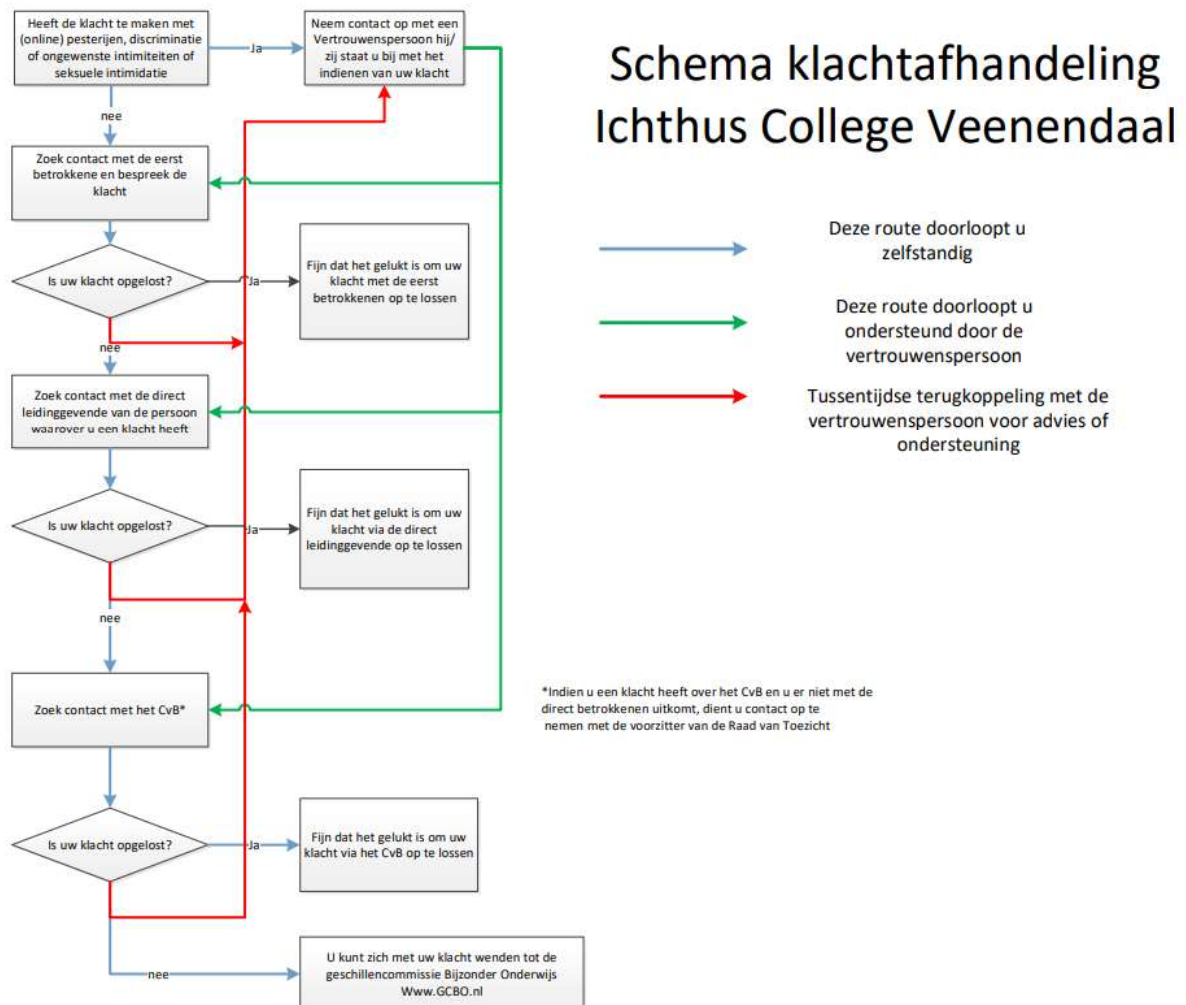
Schema klachtafhandeling Ichthus College Veenendaal

Heeft de klacht te maken met (online) pesterijen, discriminatie of ongewenste intimiteiten of seksuele intimidatie

Ja

Neem contact op met een Vertrouwenspersoon hij/ zij staat u bij met het indienen van uw klacht

nee

Zoek contact met de eerst betrokkene en bespreek de klacht

Is uw klacht opgelost?

Ja

Fijn dat het gelukt is om uw klacht met de eerst betrokkenen op te lossen

nee

Zoek contact met de direct leidinggevende van de persoon waarover u een klacht heeft

Is uw klacht opgelost?

Ja

Fijn dat het gelukt is om uw klacht via de direct leidinggevende op te lossen

nee

Zoek contact met het CvB*

Is uw klacht opgelost?

Ja

Fijn dat het gelukt is om uw klacht via het CvB op te lossen

nee

U kunt zich met uw klacht wenden tot de geschillencommissie Bijzonder Onderwijs Www.GCBO.nl

Deze route doorloopt u zelfstandig

Deze route doorloopt u ondersteund door de vertrouwenspersoon

Tussentijdse terugkoppeling met de vertrouwenspersoon voor advies of ondersteuning

*Indien u een klacht heeft over het CvB en u er niet met de direct betrokkenen uitkomt, dient u contact op te nemen met de voorzitter van de Raad van Toezicht